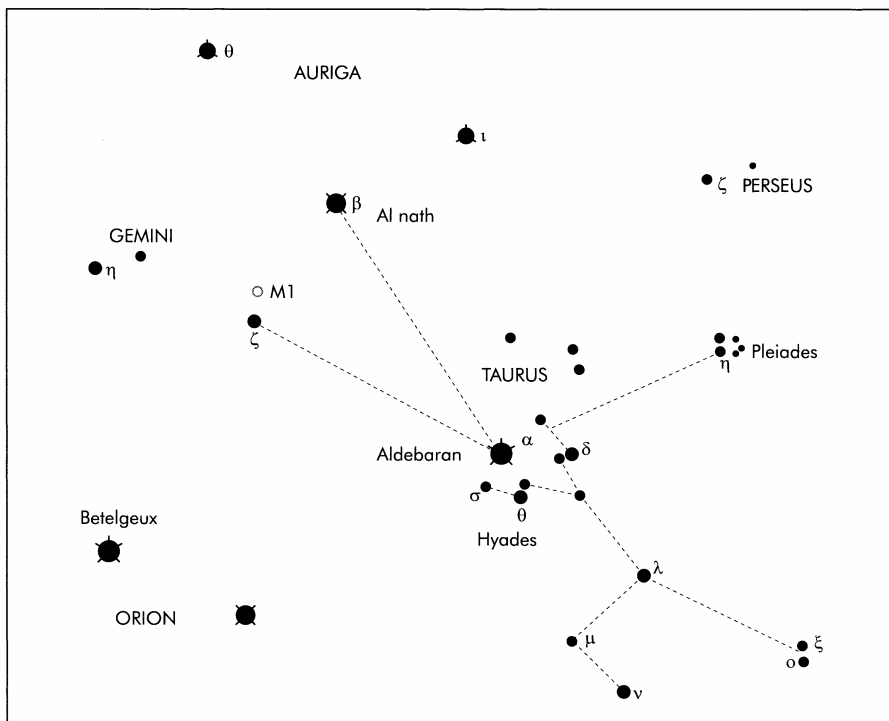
$\theta$
AURIGA
$\iota$
$\zeta$ PERSEUS
$\beta$ Al nath
GEMINI
$\eta$
M1
$\zeta$
Pleiades
$\eta$
TAURUS
$\alpha$
Aldebaran
$\delta$
$\sigma$
$\theta$
Hyades
Betelgeux
$\lambda$
ORION
$\mu$
$\xi$
o
$\nu$